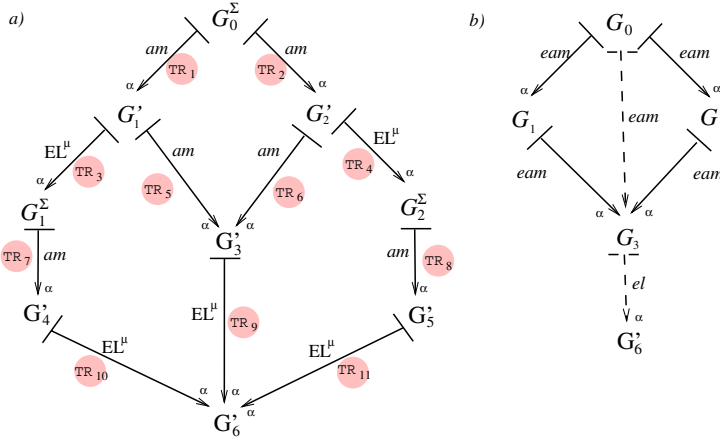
a)

$G_0^\Sigma$

am

am

α

TR 1

TR 2

α

$G_1$'

$G_2$'

EL$^\mu$

am

am

EL$^\mu$

α

TR 3

TR 5

TR 6

TR 4

α

$G_1^\Sigma$

α

α

$G_2^\Sigma$

G'$_3$

TR 7

am

am

TR 8

α

α

G'$_4$

EL$^\mu$

TR 9

G'$_5$

EL$^\mu$

EL$^\mu$

TR 10

TR 11

α

α

G'$_6$

b)

$G_0$

eam

eam

α

eam

α

$G_1$

G

eam

eam

α

α

$G_3$

el

α

G'$_6$